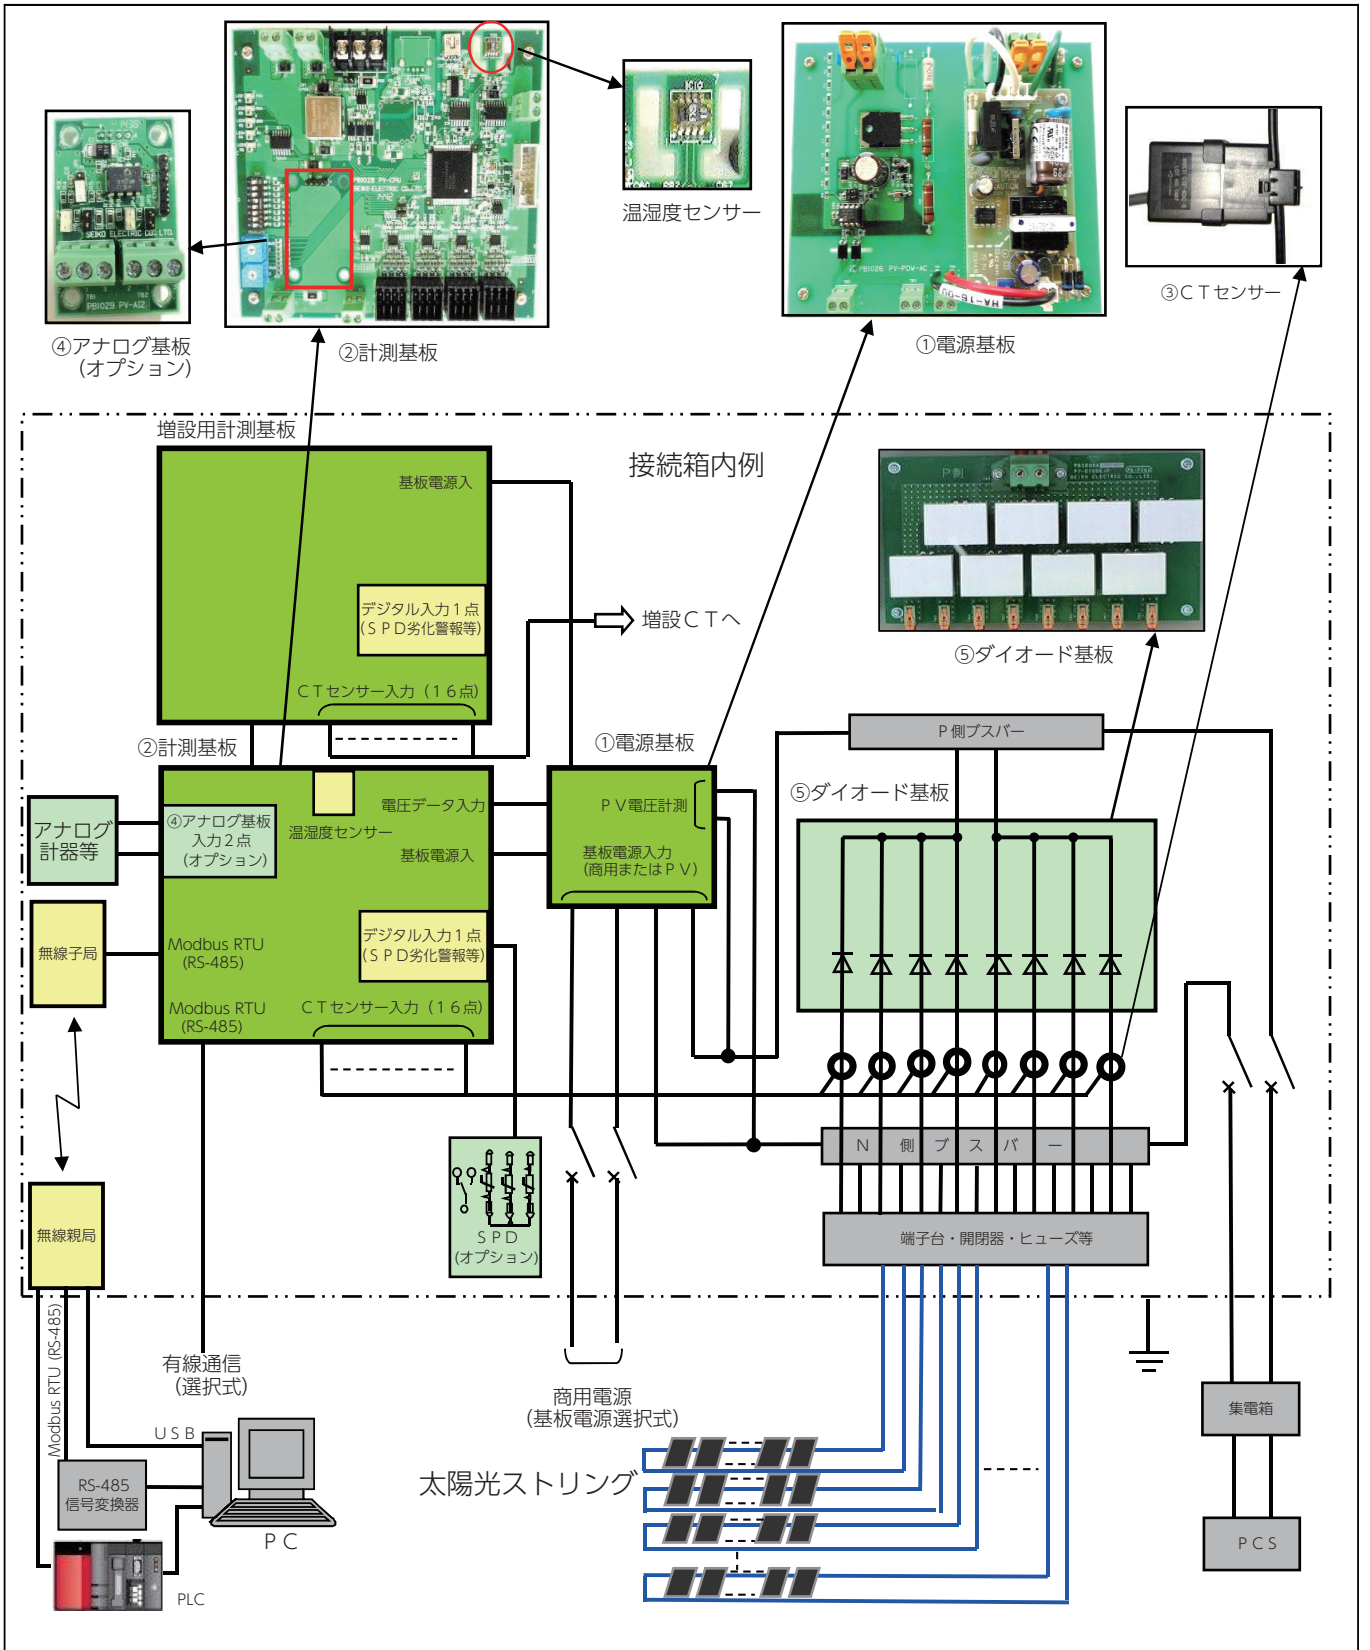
④アナログ基板
（オプション）

②計測基板

温湿度センサー

①電源基板

③ＣＴセンサー

増設用計測基板

接続箱内例

基板電源入

デジタル入力１点
（ＳＰＤ劣化警報等）

増設ＣＴへ

ＣＴセンサー入力（１６点）

⑤ダイオード基板

②計測基板

①電源基板

Ｐ側ブスバー

⑤ダイオード基板

アナログ
計器等

④アナログ基板
入力２点
（オプション）

温湿度センサー

電圧データ入力

基板電源入

ＰＶ電圧計測

基板電源入力
（商用またはＰＶ）

無線子局

Modbus RTU
(RS-485)

デジタル入力１点
（ＳＰＤ劣化警報等）

Modbus RTU
(RS-485)

ＣＴセンサー入力（１６点）

Ｎ 側 ブ ス バ ー

ＳＰＤ
（オプション）

端子台・開閉器・ヒューズ等

無線親局

Modbus RTU (RS-485)

有線通信
（選択式）

商用電源
（基板電源選択式）

ＵＳＢ

RS-485
信号変換器

太陽光ストリング

ＰＣ

集電箱

ＰＣＳ

PLC